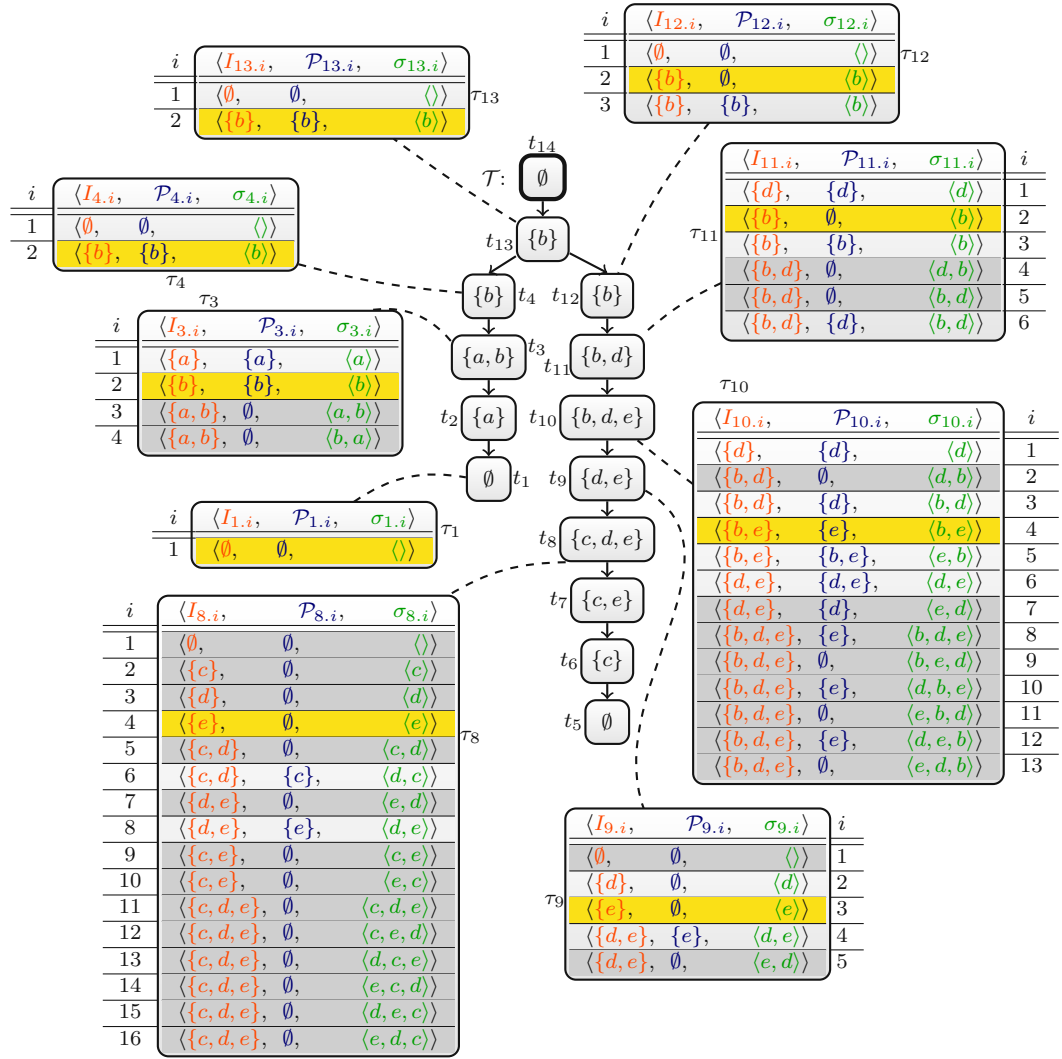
| $i$ | $\langle I_{12.i},$ | $\mathcal{P}_{12.i},$ | $\sigma_{12.i}\rangle$ |
|---|---|---|---|
| 1 | $\langle\emptyset,$ | $\emptyset,$ | $\langle\rangle\rangle$ |
| 2 | $\langle\{b\},$ | $\emptyset,$ | $\langle b\rangle\rangle$ |
| 3 | $\langle\{b\},$ | $\{b\},$ | $\langle b\rangle\rangle$ |

$\tau_{12}$

| $i$ | $\langle I_{13.i},$ | $\mathcal{P}_{13.i},$ | $\sigma_{13.i}\rangle$ |
|---|---|---|---|
| 1 | $\langle\emptyset,$ | $\emptyset,$ | $\langle\rangle\rangle$ |
| 2 | $\langle\{b\},$ | $\{b\},$ | $\langle b\rangle\rangle$ |

$\tau_{13}$

$t_{14}$

$\mathcal{T}$: $\emptyset$

| $\langle I_{11.i},$ | $\mathcal{P}_{11.i},$ | $\sigma_{11.i}\rangle$ | $i$ |
|---|---|---|---|
| $\langle\{d\},$ | $\{d\},$ | $\langle d\rangle\rangle$ | 1 |
| $\langle\{b\},$ | $\emptyset,$ | $\langle b\rangle\rangle$ | 2 |
| $\langle\{b\},$ | $\{b\},$ | $\langle b\rangle\rangle$ | 3 |
| $\langle\{b,d\},$ | $\emptyset,$ | $\langle d,b\rangle\rangle$ | 4 |
| $\langle\{b,d\},$ | $\emptyset,$ | $\langle b,d\rangle\rangle$ | 5 |
| $\langle\{b,d\},$ | $\{d\},$ | $\langle b,d\rangle\rangle$ | 6 |

$\tau_{11}$

| $i$ | $\langle I_{4.i},$ | $\mathcal{P}_{4.i},$ | $\sigma_{4.i}\rangle$ |
|---|---|---|---|
| 1 | $\langle\emptyset,$ | $\emptyset,$ | $\langle\rangle\rangle$ |
| 2 | $\langle\{b\},$ | $\{b\},$ | $\langle b\rangle\rangle$ |

$\tau_4$

$t_{13}$ $\{b\}$

$\{b\}$ $t_4$ $t_{12}$ $\{b\}$

$\tau_3$

| $i$ | $\langle I_{3.i},$ | $\mathcal{P}_{3.i},$ | $\sigma_{3.i}\rangle$ |
|---|---|---|---|
| 1 | $\langle\{a\},$ | $\{a\},$ | $\langle a\rangle\rangle$ |
| 2 | $\langle\{b\},$ | $\{b\},$ | $\langle b\rangle\rangle$ |
| 3 | $\langle\{a,b\},$ | $\emptyset,$ | $\langle a,b\rangle\rangle$ |
| 4 | $\langle\{a,b\},$ | $\emptyset,$ | $\langle b,a\rangle\rangle$ |

$\{a,b\}$ $t_3$ $t_{11}$ $\{b,d\}$

$t_2$ $\{a\}$ $t_{10}$ $\{b,d,e\}$

$\emptyset$ $t_1$ $t_9$ $\{d,e\}$

$\tau_{10}$

| $\langle I_{10.i},$ | $\mathcal{P}_{10.i},$ | $\sigma_{10.i}\rangle$ | $i$ |
|---|---|---|---|
| $\langle\{d\},$ | $\{d\},$ | $\langle d\rangle\rangle$ | 1 |
| $\langle\{b,d\},$ | $\emptyset,$ | $\langle d,b\rangle\rangle$ | 2 |
| $\langle\{b,d\},$ | $\{d\},$ | $\langle b,d\rangle\rangle$ | 3 |
| $\langle\{b,e\},$ | $\{e\},$ | $\langle b,e\rangle\rangle$ | 4 |
| $\langle\{b,e\},$ | $\{b,e\},$ | $\langle e,b\rangle\rangle$ | 5 |
| $\langle\{d,e\},$ | $\{d,e\},$ | $\langle d,e\rangle\rangle$ | 6 |
| $\langle\{d,e\},$ | $\{d\},$ | $\langle e,d\rangle\rangle$ | 7 |
| $\langle\{b,d,e\},$ | $\{e\},$ | $\langle b,d,e\rangle\rangle$ | 8 |
| $\langle\{b,d,e\},$ | $\emptyset,$ | $\langle b,e,d\rangle\rangle$ | 9 |
| $\langle\{b,d,e\},$ | $\{e\},$ | $\langle d,b,e\rangle\rangle$ | 10 |
| $\langle\{b,d,e\},$ | $\emptyset,$ | $\langle e,b,d\rangle\rangle$ | 11 |
| $\langle\{b,d,e\},$ | $\{e\},$ | $\langle d,e,b\rangle\rangle$ | 12 |
| $\langle\{b,d,e\},$ | $\emptyset,$ | $\langle e,d,b\rangle\rangle$ | 13 |

| $i$ | $\langle I_{1.i},$ | $\mathcal{P}_{1.i},$ | $\sigma_{1.i}\rangle$ |
|---|---|---|---|
| 1 | $\langle\emptyset,$ | $\emptyset,$ | $\langle\rangle\rangle$ |

$\tau_1$

$t_8$ $\{c,d,e\}$

$t_7$ $\{c,e\}$

$t_6$ $\{c\}$

$t_5$ $\emptyset$

| $i$ | $\langle I_{8.i},$ | $\mathcal{P}_{8.i},$ | $\sigma_{8.i}\rangle$ |
|---|---|---|---|
| 1 | $\langle\emptyset,$ | $\emptyset,$ | $\langle\rangle\rangle$ |
| 2 | $\langle\{c\},$ | $\emptyset,$ | $\langle c\rangle\rangle$ |
| 3 | $\langle\{d\},$ | $\emptyset,$ | $\langle d\rangle\rangle$ |
| 4 | $\langle\{e\},$ | $\emptyset,$ | $\langle e\rangle\rangle$ |
| 5 | $\langle\{c,d\},$ | $\emptyset,$ | $\langle c,d\rangle\rangle$ |
| 6 | $\langle\{c,d\},$ | $\{c\},$ | $\langle d,c\rangle\rangle$ |
| 7 | $\langle\{d,e\},$ | $\emptyset,$ | $\langle e,d\rangle\rangle$ |
| 8 | $\langle\{d,e\},$ | $\{e\},$ | $\langle d,e\rangle\rangle$ |
| 9 | $\langle\{c,e\},$ | $\emptyset,$ | $\langle c,e\rangle\rangle$ |
| 10 | $\langle\{c,e\},$ | $\emptyset,$ | $\langle e,c\rangle\rangle$ |
| 11 | $\langle\{c,d,e\},$ | $\emptyset,$ | $\langle c,d,e\rangle\rangle$ |
| 12 | $\langle\{c,d,e\},$ | $\emptyset,$ | $\langle c,e,d\rangle\rangle$ |
| 13 | $\langle\{c,d,e\},$ | $\emptyset,$ | $\langle d,c,e\rangle\rangle$ |
| 14 | $\langle\{c,d,e\},$ | $\emptyset,$ | $\langle e,c,d\rangle\rangle$ |
| 15 | $\langle\{c,d,e\},$ | $\emptyset,$ | $\langle d,e,c\rangle\rangle$ |
| 16 | $\langle\{c,d,e\},$ | $\emptyset,$ | $\langle e,d,c\rangle\rangle$ |

$\tau_8$

| $\langle I_{9.i},$ | $\mathcal{P}_{9.i},$ | $\sigma_{9.i}\rangle$ | $i$ |
|---|---|---|---|
| $\langle\emptyset,$ | $\emptyset,$ | $\langle\rangle\rangle$ | 1 |
| $\langle\{d\},$ | $\emptyset,$ | $\langle d\rangle\rangle$ | 2 |
| $\langle\{e\},$ | $\emptyset,$ | $\langle e\rangle\rangle$ | 3 |
| $\langle\{d,e\},$ | $\{e\},$ | $\langle d,e\rangle\rangle$ | 4 |
| $\langle\{d,e\},$ | $\emptyset,$ | $\langle e,d\rangle\rangle$ | 5 |

$\tau_9$